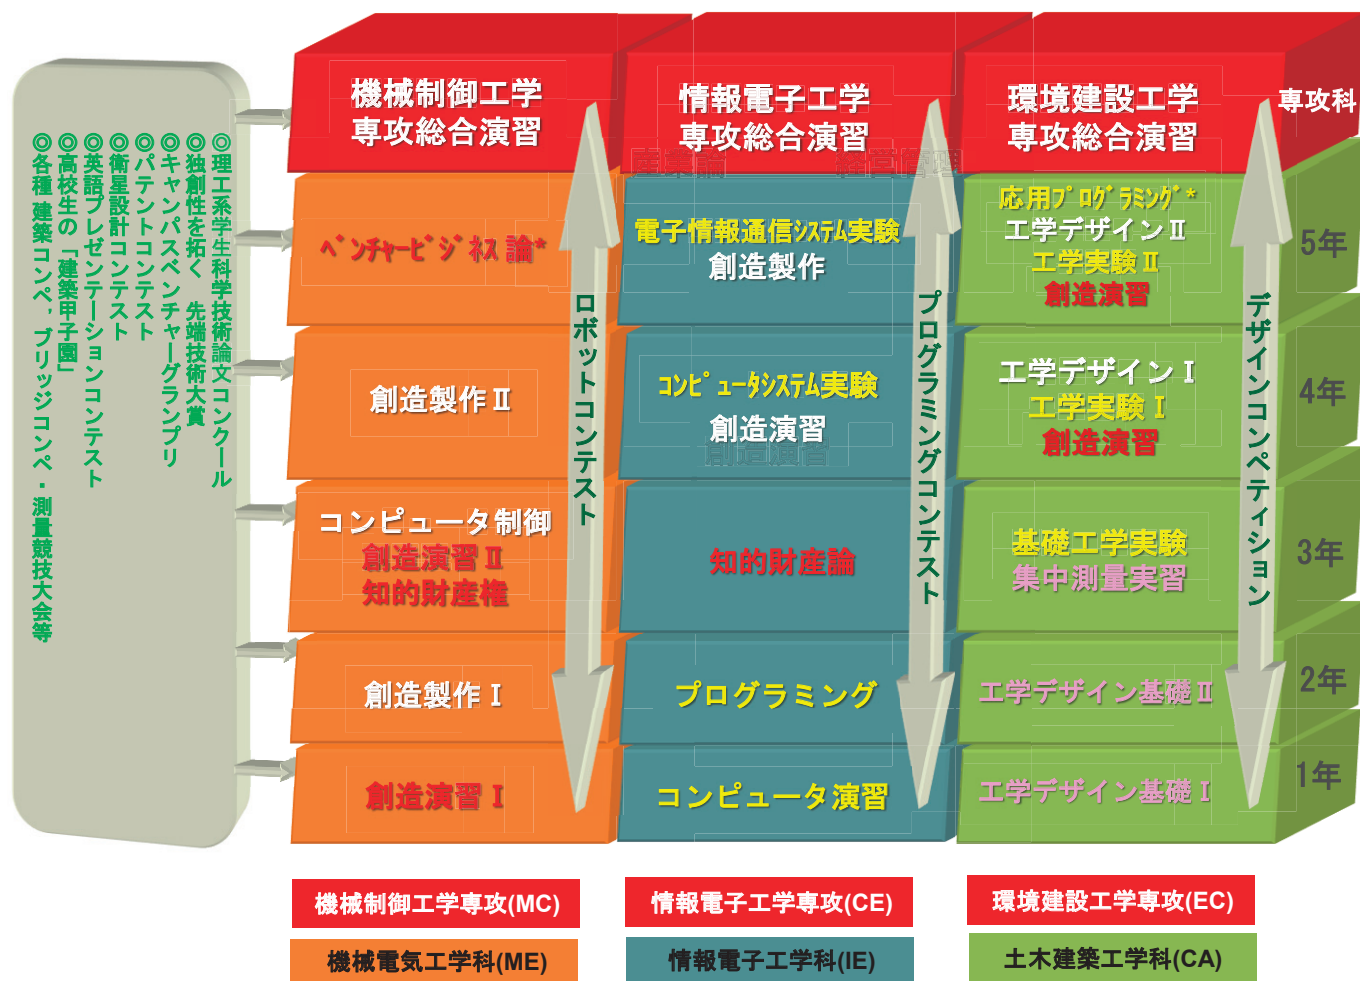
◎理工系学生科学技術論文コンクール
◎独創性を拓く　先端技術大賞
◎キャンパスベンチャーグランプリ
◎パテントコンテスト
◎衛星設計コンテスト
◎英語プレゼンテーションコンテスト
◎高校生の「建築甲子園」
◎各種　建築コンペ・ブリッジコンペ・測量競技大会等

機械制御工学
専攻総合演習

情報電子工学
専攻総合演習

環境建設工学
専攻総合演習

専攻科

ベンチャービジネス論*

電子情報通信システム実験
創造製作

応用プログラミング*
工学デザインⅡ
工学実験Ⅱ
創造演習

5年

創造製作Ⅱ

コンピュータシステム実験
創造演習

工学デザインⅠ
工学実験Ⅰ
創造演習

4年

コンピュータ制御
創造演習Ⅱ
知的財産権

知的財産論

基礎工学実験
集中測量実習

3年

創造製作Ⅰ

プログラミング

工学デザイン基礎Ⅱ

2年

創造演習Ⅰ

コンピュータ演習

工学デザイン基礎Ⅰ

1年

ロボットコンテスト

プログラミングコンテスト

デザインコンペティション

機械制御工学専攻(MC)

情報電子工学専攻(CE)

環境建設工学専攻(EC)

機械電気工学科(ME)

情報電子工学科(IE)

土木建築工学科(CA)